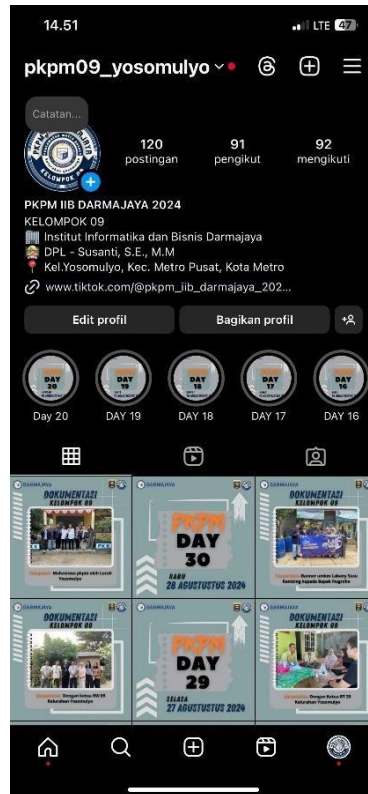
14.51
LTE 47

pkpm09_yosomulyo

Catatan...

KELOMPOK 09

120 postingan
91 pengikut
92 mengikuti

PKPM IIB DARMAJAYA 2024
KELOMPOK 09
Institut Informatika dan Bisnis Darmajaya
DPL - Susanti, S.E., M.M
Kel.Yosomulyo, Kec. Metro Pusat, Kota Metro
www.tiktok.com/@pkpm_iib_darmajaya_202...

Edit profil
Bagikan profil

DAY 20
DAY 19
DAY 18
DAY 17
DAY 16

DARMAJAYA
DOKUMENTASI
KELOMPOK 09
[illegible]

PKPM
DAY 30
RABU
28 AGUSTUSTUS 2024

DARMAJAYA
DOKUMENTASI
KELOMPOK 09
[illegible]

DARMAJAYA
DOKUMENTASI
KELOMPOK 09
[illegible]

PKPM
DAY 29
SELASA
27 AGUSTUSTUS 2024

DARMAJAYA
DOKUMENTASI
KELOMPOK 09
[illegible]